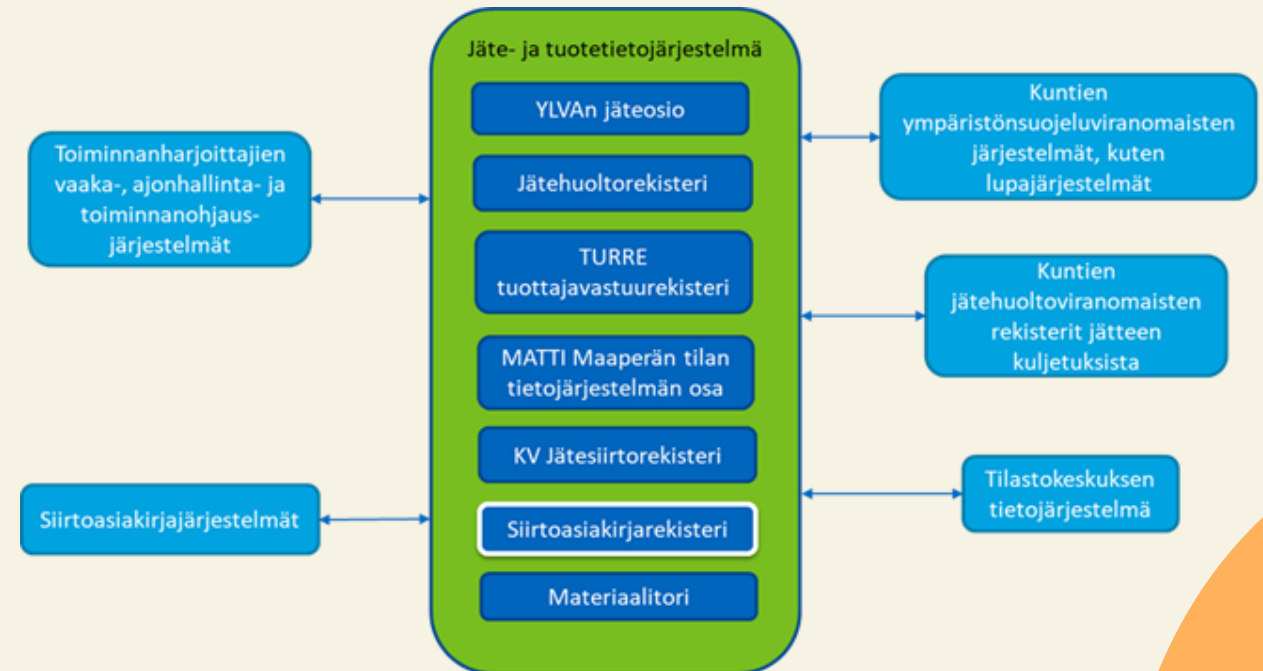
Toiminnanharjoittajien vaaka-, ajonhallinta- ja toiminnanohjausjärjestelmät

Siirtoasiakirjajärjestelmät

Jäte- ja tuotetietojärjestelmä

YLVAn jäteosio

Jätehuoltorekisteri

TURRE tuottajavastuurekisteri

MATTI Maaperän tilan tietojärjestelmän osa

KV Jätesiirtorekisteri

Siirtoasiakirjarekisteri

Materiaalitori

Kuntien ympäristönsuojeluviranomaisten järjestelmät, kuten lupajärjestelmät

Kuntien jätehuoltoviranomaisten rekisterit jätteen kuljetuksista

Tilastokeskuksen tietojärjestelmä